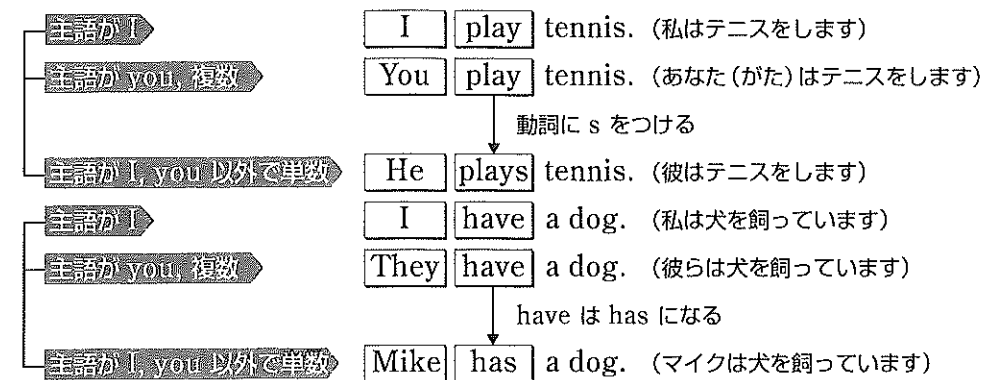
主語が I　I play tennis.（私はテニスをします）

主語が you, 複数　You play tennis.（あなた（がた）はテニスをします）

動詞に s をつける

主語が I, you 以外で単数　He plays tennis.（彼はテニスをします）

主語が I　I have a dog.（私は犬を飼っています）

主語が you, 複数　They have a dog.（彼らは犬を飼っています）

have は has になる

主語が I, you 以外で単数　Mike has a dog.（マイクは犬を飼っています）